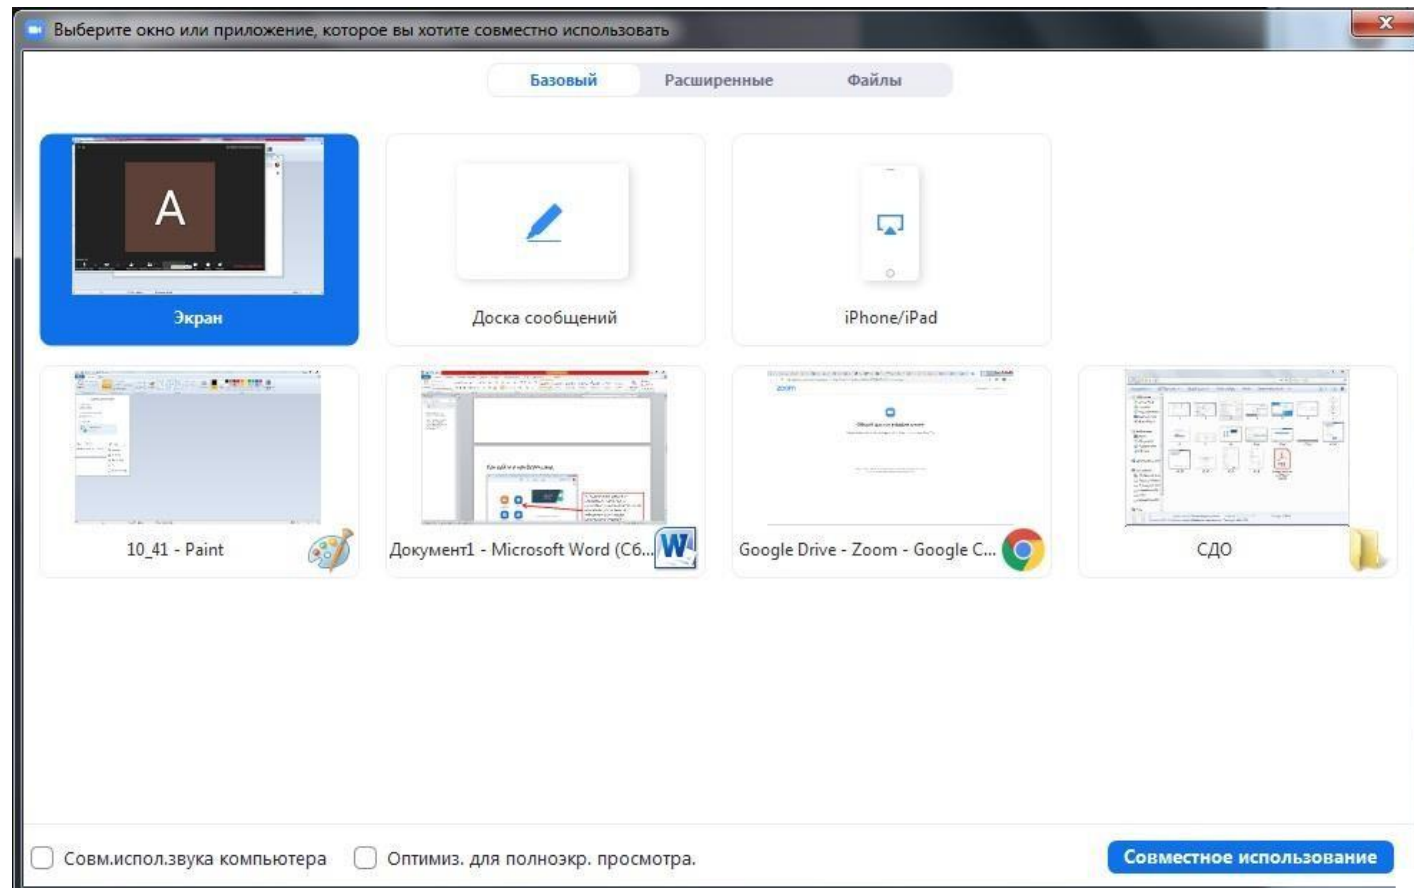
Выберите окно или приложение, которое вы хотите совместно использовать

Базовый | Расширенные | Файлы

A

Экран

Доска сообщений

iPhone/iPad

10_41 - Paint

Документ1 - Microsoft Word (C6...

Google Drive - Zoom - Google C...

СДО

Совм.испол.звука компьютера

Оптимиз. для полноэкр. просмотра.

Совместное использование